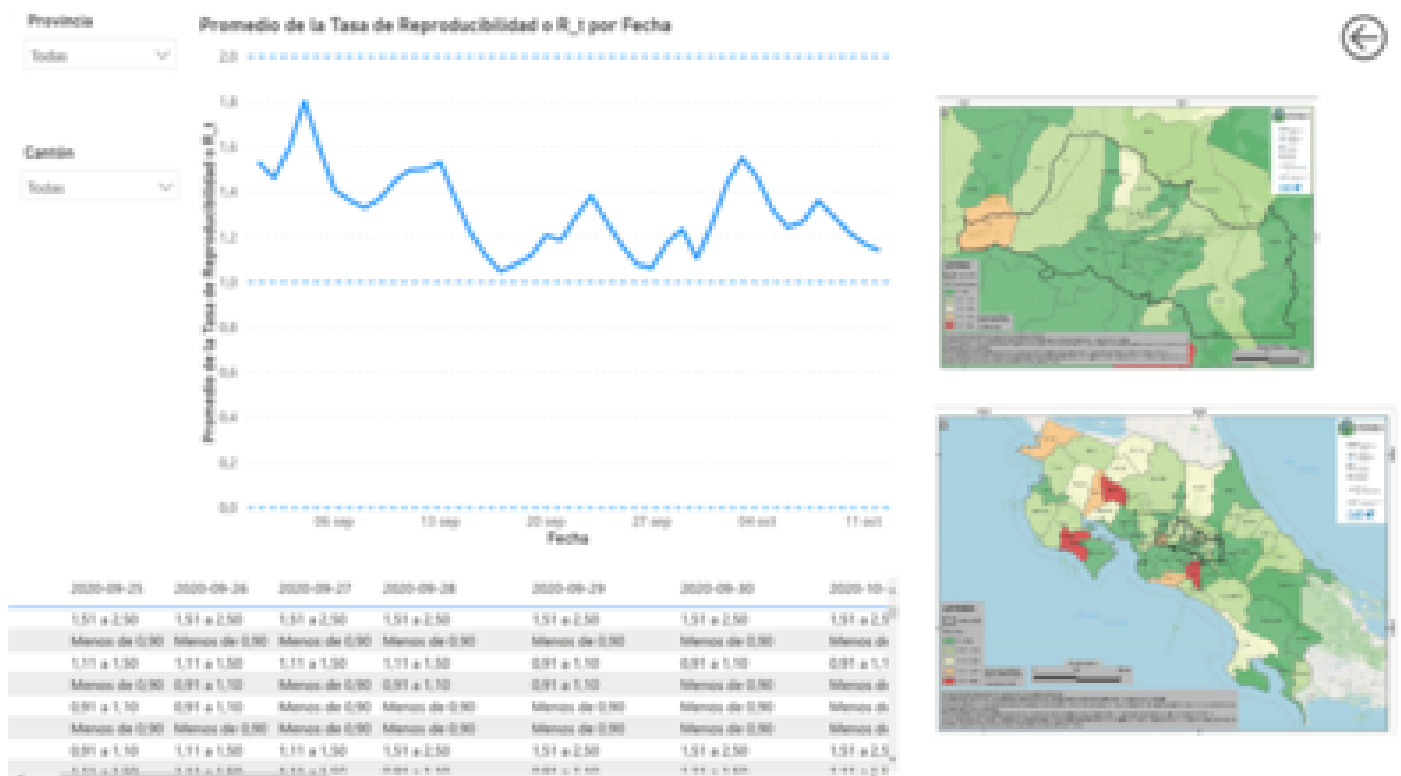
Provincia

Todas

Cantón

Todos

Promedio de la Tasa de Reproducibilidad o R_t por Fecha

Promedio de la Tasa de Reproducibilidad o R_t

2,0
1,8
1,6
1,4
1,2
1,0
0,8
0,6
0,4
0,2
0,0

06 sep
13 sep
20 sep
27 sep
04 oct
11 oct

Fecha

| 2020-09-25 | 2020-09-26 | 2020-09-27 | 2020-09-28 | 2020-09-29 | 2020-09-30 | 2020-10-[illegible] |
|---|---|---|---|---|---|---|
| 1,51 a 2,50 | 1,51 a 2,50 | 1,51 a 2,50 | 1,51 a 2,50 | 1,51 a 2,50 | 1,51 a 2,50 | 1,51 a 2,5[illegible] |
| Menos de 0,90 | Menos de 0,90 | Menos de 0,90 | Menos de 0,90 | Menos de 0,90 | Menos de 0,90 | Menos de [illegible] |
| 1,11 a 1,50 | 1,11 a 1,50 | 1,11 a 1,50 | 1,11 a 1,50 | 0,91 a 1,10 | 0,91 a 1,10 | 0,91 a 1,1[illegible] |
| Menos de 0,90 | 0,91 a 1,10 | Menos de 0,90 | 0,91 a 1,10 | 0,91 a 1,10 | Menos de 0,90 | Menos de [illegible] |
| 0,91 a 1,10 | 0,91 a 1,10 | Menos de 0,90 | Menos de 0,90 | Menos de 0,90 | Menos de 0,90 | Menos de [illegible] |
| Menos de 0,90 | Menos de 0,90 | Menos de 0,90 | Menos de 0,90 | Menos de 0,90 | Menos de 0,90 | Menos de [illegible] |
| 0,91 a 1,10 | 1,11 a 1,50 | 1,11 a 1,50 | 1,51 a 2,50 | 1,51 a 2,50 | 1,51 a 2,50 | 1,51 a 2,5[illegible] |
| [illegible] | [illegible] | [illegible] | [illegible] | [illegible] | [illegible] | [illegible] |